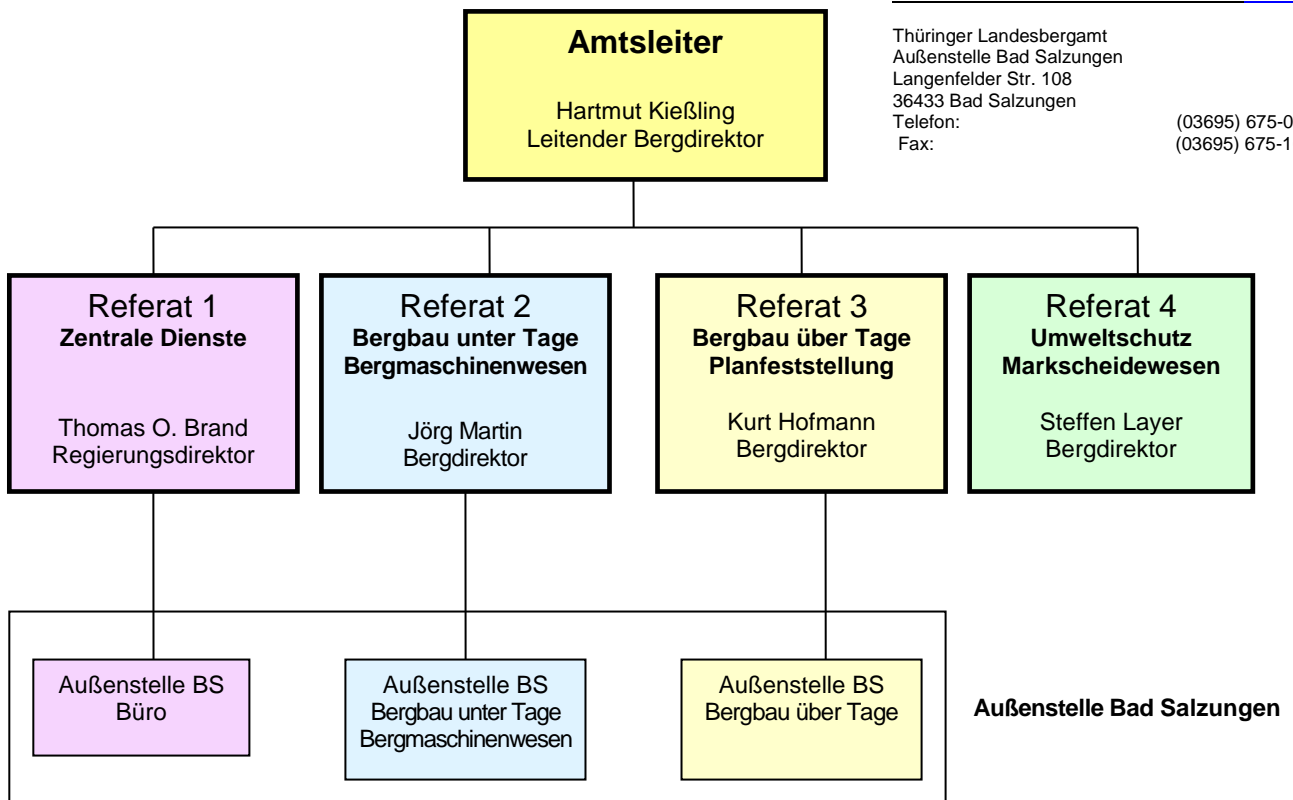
Amtsleiter

Hartmut Kießling
Leitender Bergdirektor

Thüringer Landesbergamt
Außenstelle Bad Salzungen
Langenfelder Str. 108
36433 Bad Salzungen
Telefon: (03695) 675-0
Fax: (03695) 675-1

Referat 1
Zentrale Dienste

Thomas O. Brand
Regierungsdirektor

Referat 2
Bergbau unter Tage
Bergmaschinenwesen

Jörg Martin
Bergdirektor

Referat 3
Bergbau über Tage
Planfeststellung

Kurt Hofmann
Bergdirektor

Referat 4
Umweltschutz
Markscheidewesen

Steffen Layer
Bergdirektor

Außenstelle BS
Büro

Außenstelle BS
Bergbau unter Tage
Bergmaschinenwesen

Außenstelle BS
Bergbau über Tage

Außenstelle Bad Salzungen